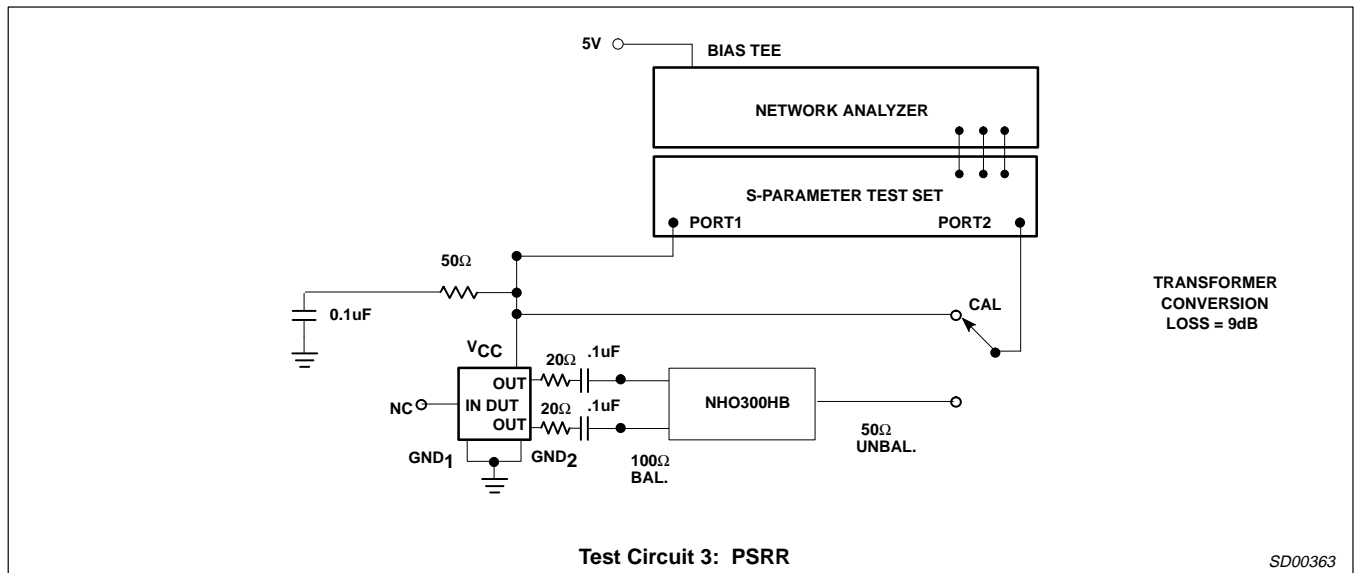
5V

BIAS TEE

NETWORK ANALYZER

S-PARAMETER TEST SET

PORT1

PORT2

50Ω

0.1uF

CAL

TRANSFORMER CONVERSION LOSS = 9dB

$V_{CC}$

20Ω

.1uF

OUT

NC

IN DUT

20Ω

.1uF

NHO300HB

OUT

50Ω UNBAL.

$GND_1$

$GND_2$

100Ω BAL.

Test Circuit 3: PSRR

SD00363